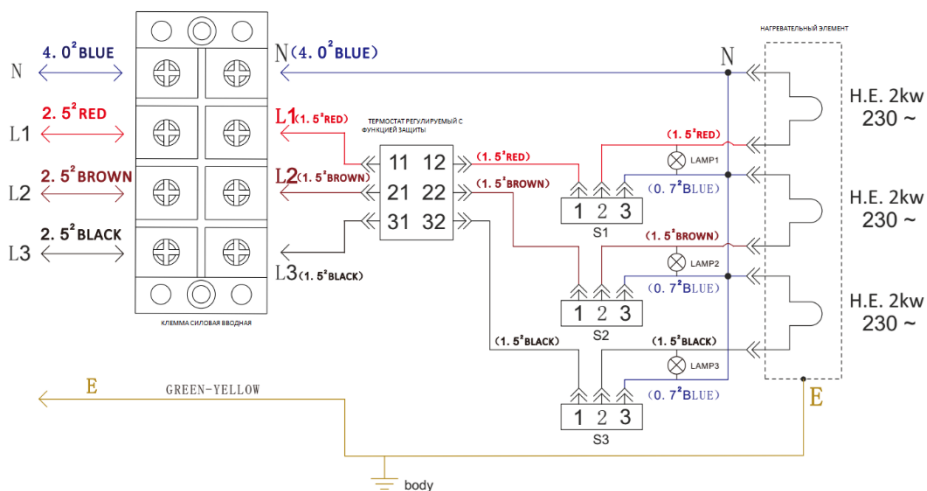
N
4. $0^2$BLUE
L1
2. $5^2$RED
L2
2. $5^2$BROWN
L3
2. $5^2$BLACK

КЛЕММА СИЛОВАЯ ВВОДНАЯ

N(4. $0^2$BLUE)
L1(1. $5^2$RED)
L2(1. $5^2$BROWN)
L3(1. $5^2$BLACK)

ТЕРМОСТАТ РЕГУЛИРУЕМЫЙ С ФУНКЦИЕЙ ЗАЩИТЫ

| 11 | 12 |
|---|---|
| 21 | 22 |
| 31 | 32 |

(1. $5^2$RED)
(1. $5^2$BROWN)
(1. $5^2$BLACK)

(1. $5^2$RED)
LAMP1
(0. $7^2$BLUE)
1 2 3
S1

(1. $5^2$BROWN)
LAMP2
(0. $7^2$BLUE)
1 2 3
S2

(1. $5^2$BLACK)
LAMP3
(0. $7^2$BLUE)
1 2 3
S3

N
НАГРЕВАТЕЛЬНЫЙ ЭЛЕМЕНТ
H.E. 2kw
230 ~
H.E. 2kw
230 ~
H.E. 2kw
230 ~

E
GREEN-YELLOW
E
body